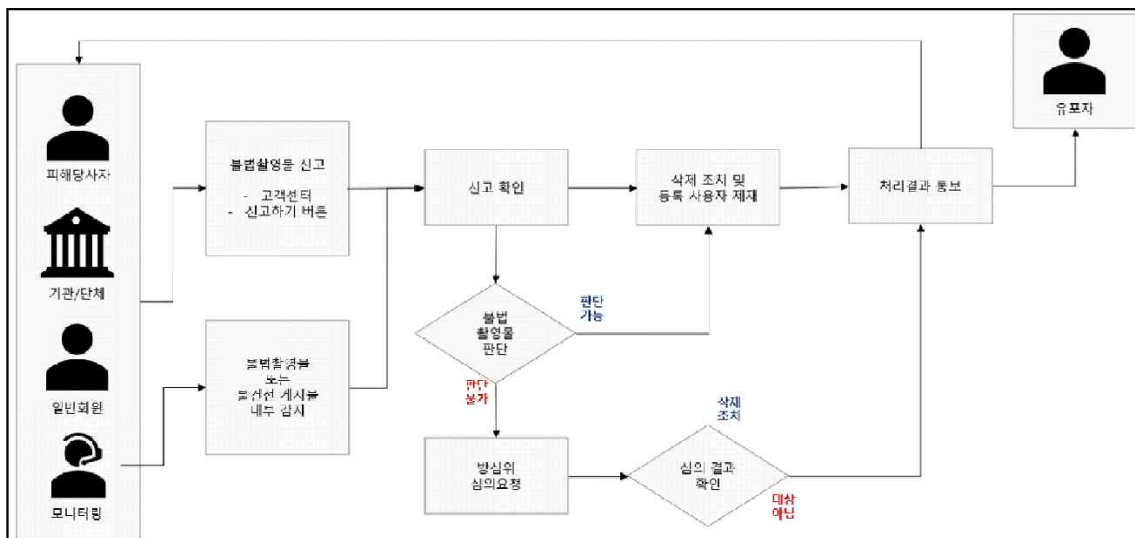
피해당사자

기관/단체

일반회원

모니터링

불법촬영물 신고

- 고객센터
- 신고하기 버튼

불법촬영물 또는 불건전 게시물 내부 감시

신고 확인

불법 촬영물 판단

판단 가능

판단 불가

삭제 조치 및 등록 사용자 제재

방심위 심의요청

심의 결과 확인

삭제 조치

대상 아님

처리결과 통보

유포자